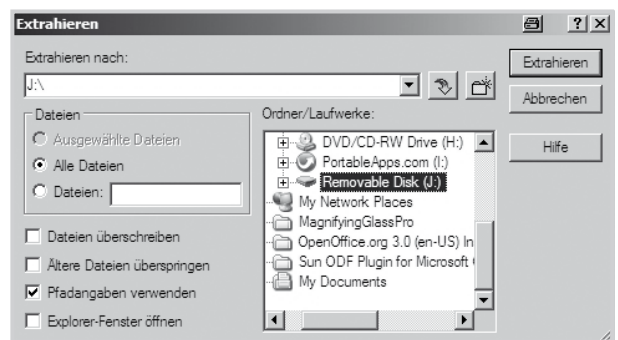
Extrahieren

?

Extrahieren nach:

J:\

Extrahieren

Abbrechen

Hilfe

Dateien

Ausgewählte Dateien

Alle Dateien

Dateien:

Ordner/Laufwerke:

DVD/CD-RW Drive (H:)

PortableApps.com (I:)

Removable Disk (J:)

My Network Places

MagnifyingGlassPro

OpenOffice.org 3.0 (en-US) In

Sun ODF Plugin for Microsoft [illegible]

My Documents

Dateien überschreiben

Ältere Dateien überspringen

Pfadangaben verwenden

Explorer-Fenster öffnen